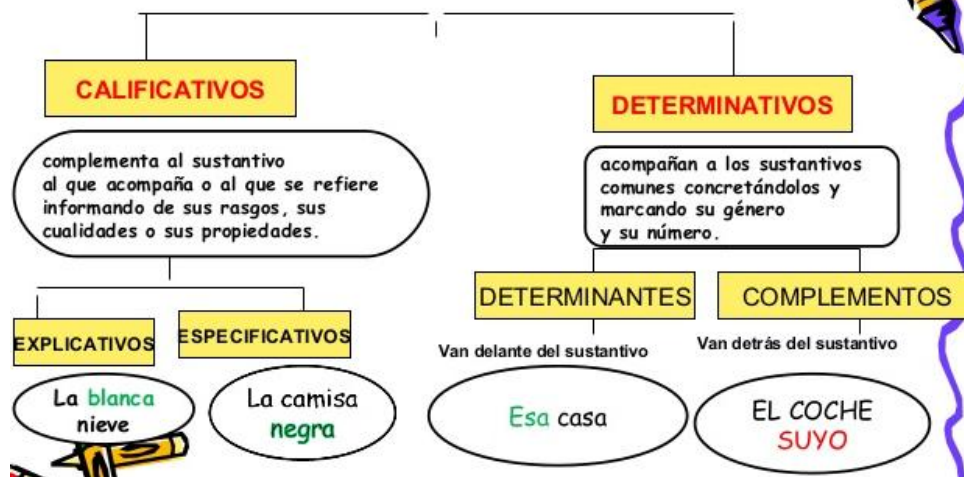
CALIFICATIVOS

complementa al sustantivo al que acompaña o al que se refiere informando de sus rasgos, sus cualidades o sus propiedades.

EXPLICATIVOS

La blanca nieve

ESPECIFICATIVOS

La camisa negra

DETERMINATIVOS

acompañan a los sustantivos comunes concretándolos y marcando su género y su número.

DETERMINANTES

Van delante del sustantivo

Esa casa

COMPLEMENTOS

Van detrás del sustantivo

EL COCHE SUYO